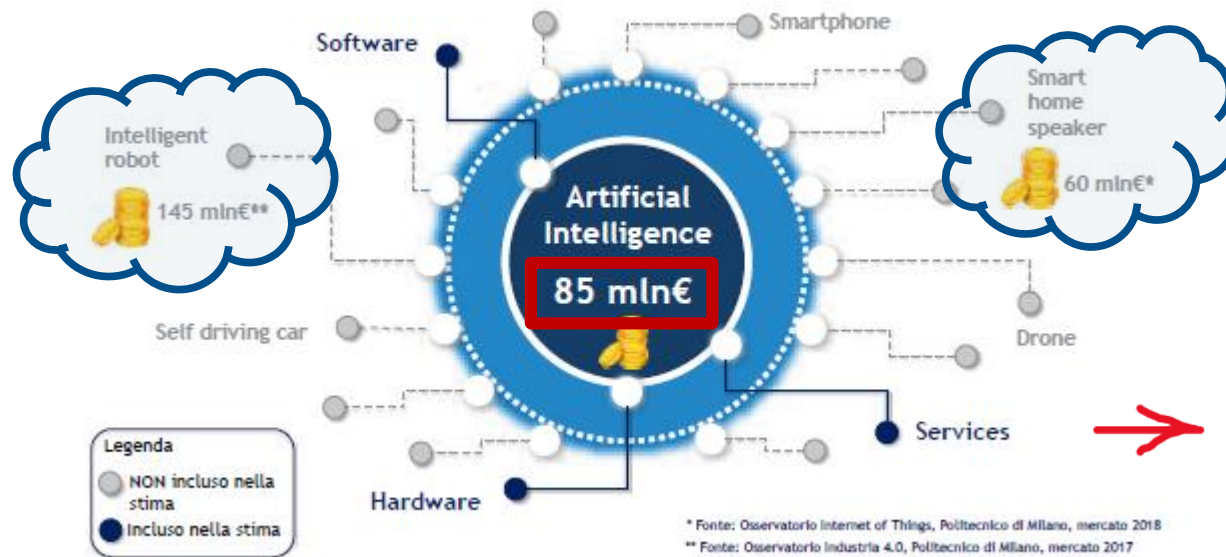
Software

Smartphone

Smart home speaker

60 mln€*

Intelligent robot

145 mln€**

Artificial Intelligence

85 mln€

Self driving car

Drone

Services

Hardware

Legenda

NON incluso nella stima

Incluso nella stima

* Fonte: Osservatorio Internet of Things, Politecnico di Milano, mercato 2018

** Fonte: Osservatorio Industria 4.0, Politecnico di Milano, mercato 2017